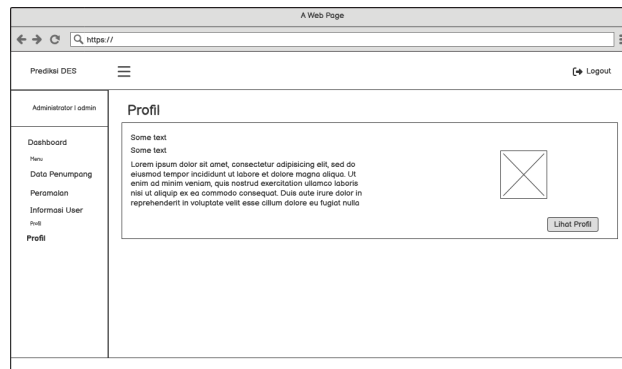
A Web Page

https://

Prediksi DES

Logout

Administrator | admin

Profil

Dashboard
Menu
Data Penumpang
Peramalan
Informasi User
Profil
Profil

Some text
Some text
Lorem ipsum dolor sit amet, consectetur adipisicing elit, sed do eiusmod tempor incididunt ut labore et dolore magna aliqua. Ut enim ad minim veniam, quis nostrud exercitation ullamco laboris nisi ut aliquip ex ea commodo consequat. Duis aute irure dolor in reprehenderit in voluptate velit esse cillum dolore eu fugiat nulla

Lihat Profil